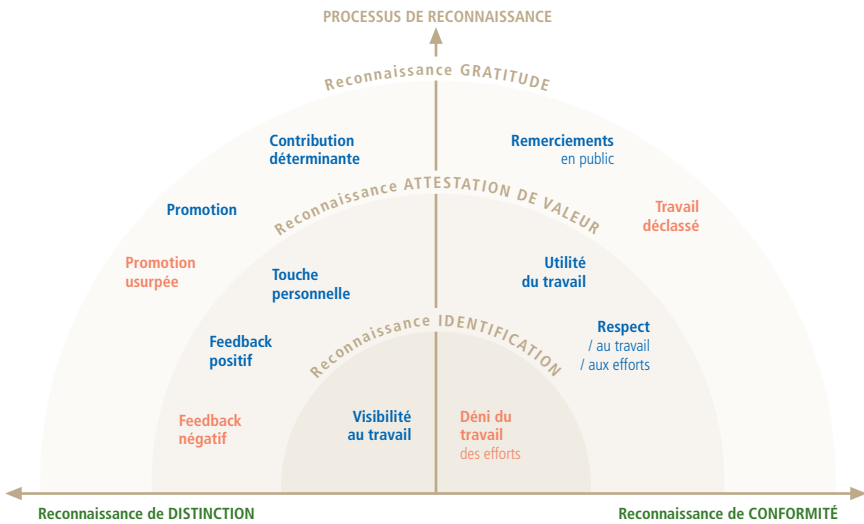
PROCESSUS DE RECONNAISSANCE

Reconnaissance GRATITUDE

Contribution déterminante

Remerciements en public

Reconnaissance ATTESTATION DE VALEUR

Promotion

Travail déclassé

Promotion usurpée

Touche personnelle

Utilité du travail

Reconnaissance IDENTIFICATION

Feedback positif

Respect / au travail / aux efforts

Feedback négatif

Visibilité au travail

Déni du travail des efforts

Reconnaissance de DISTINCTION

Reconnaissance de CONFORMITÉ